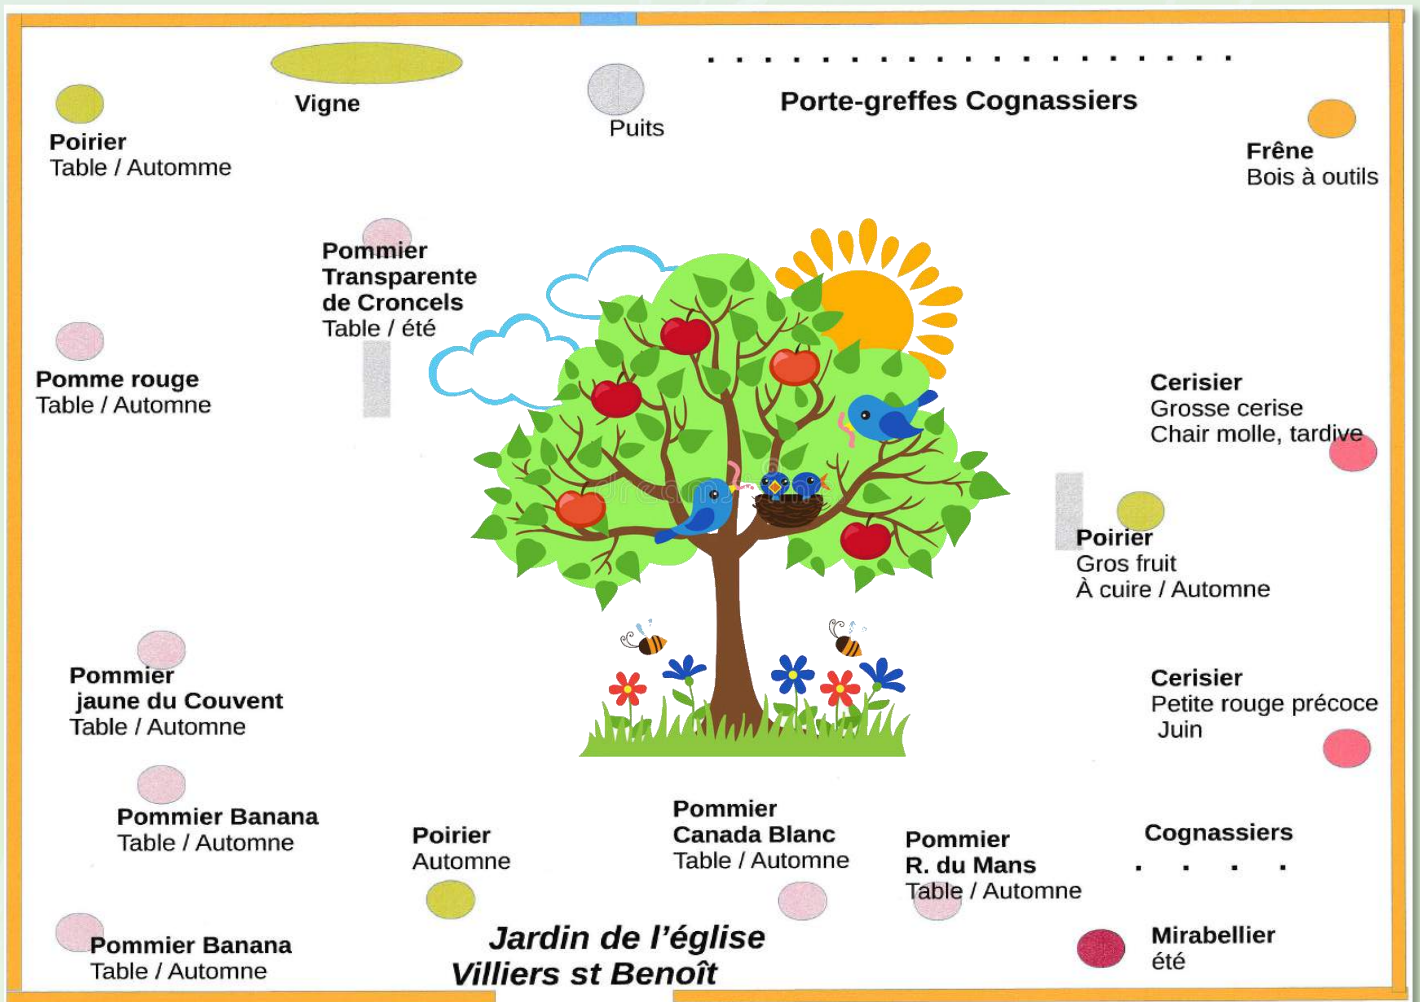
Vigne

Puits

Porte-greffes Cognassiers

Poirier
Table / Automne

Frêne
Bois à outils

Pommier
Transparente
de Croncels
Table / été

Pomme rouge
Table / Automne

Cerisier
Grosse cerise
Chair molle, tardive

Poirier
Gros fruit
À cuire / Automne

Pommier
jaune du Couvent
Table / Automne

Cerisier
Petite rouge précoce
Juin

Pommier Banana
Table / Automne

Poirier
Automne

Pommier
Canada Blanc
Table / Automne

Pommier
R. du Mans
Table / Automne

Cognassiers

Pommier Banana
Table / Automne

Jardin de l'église
Villiers st Benoît

Mirabellier
été